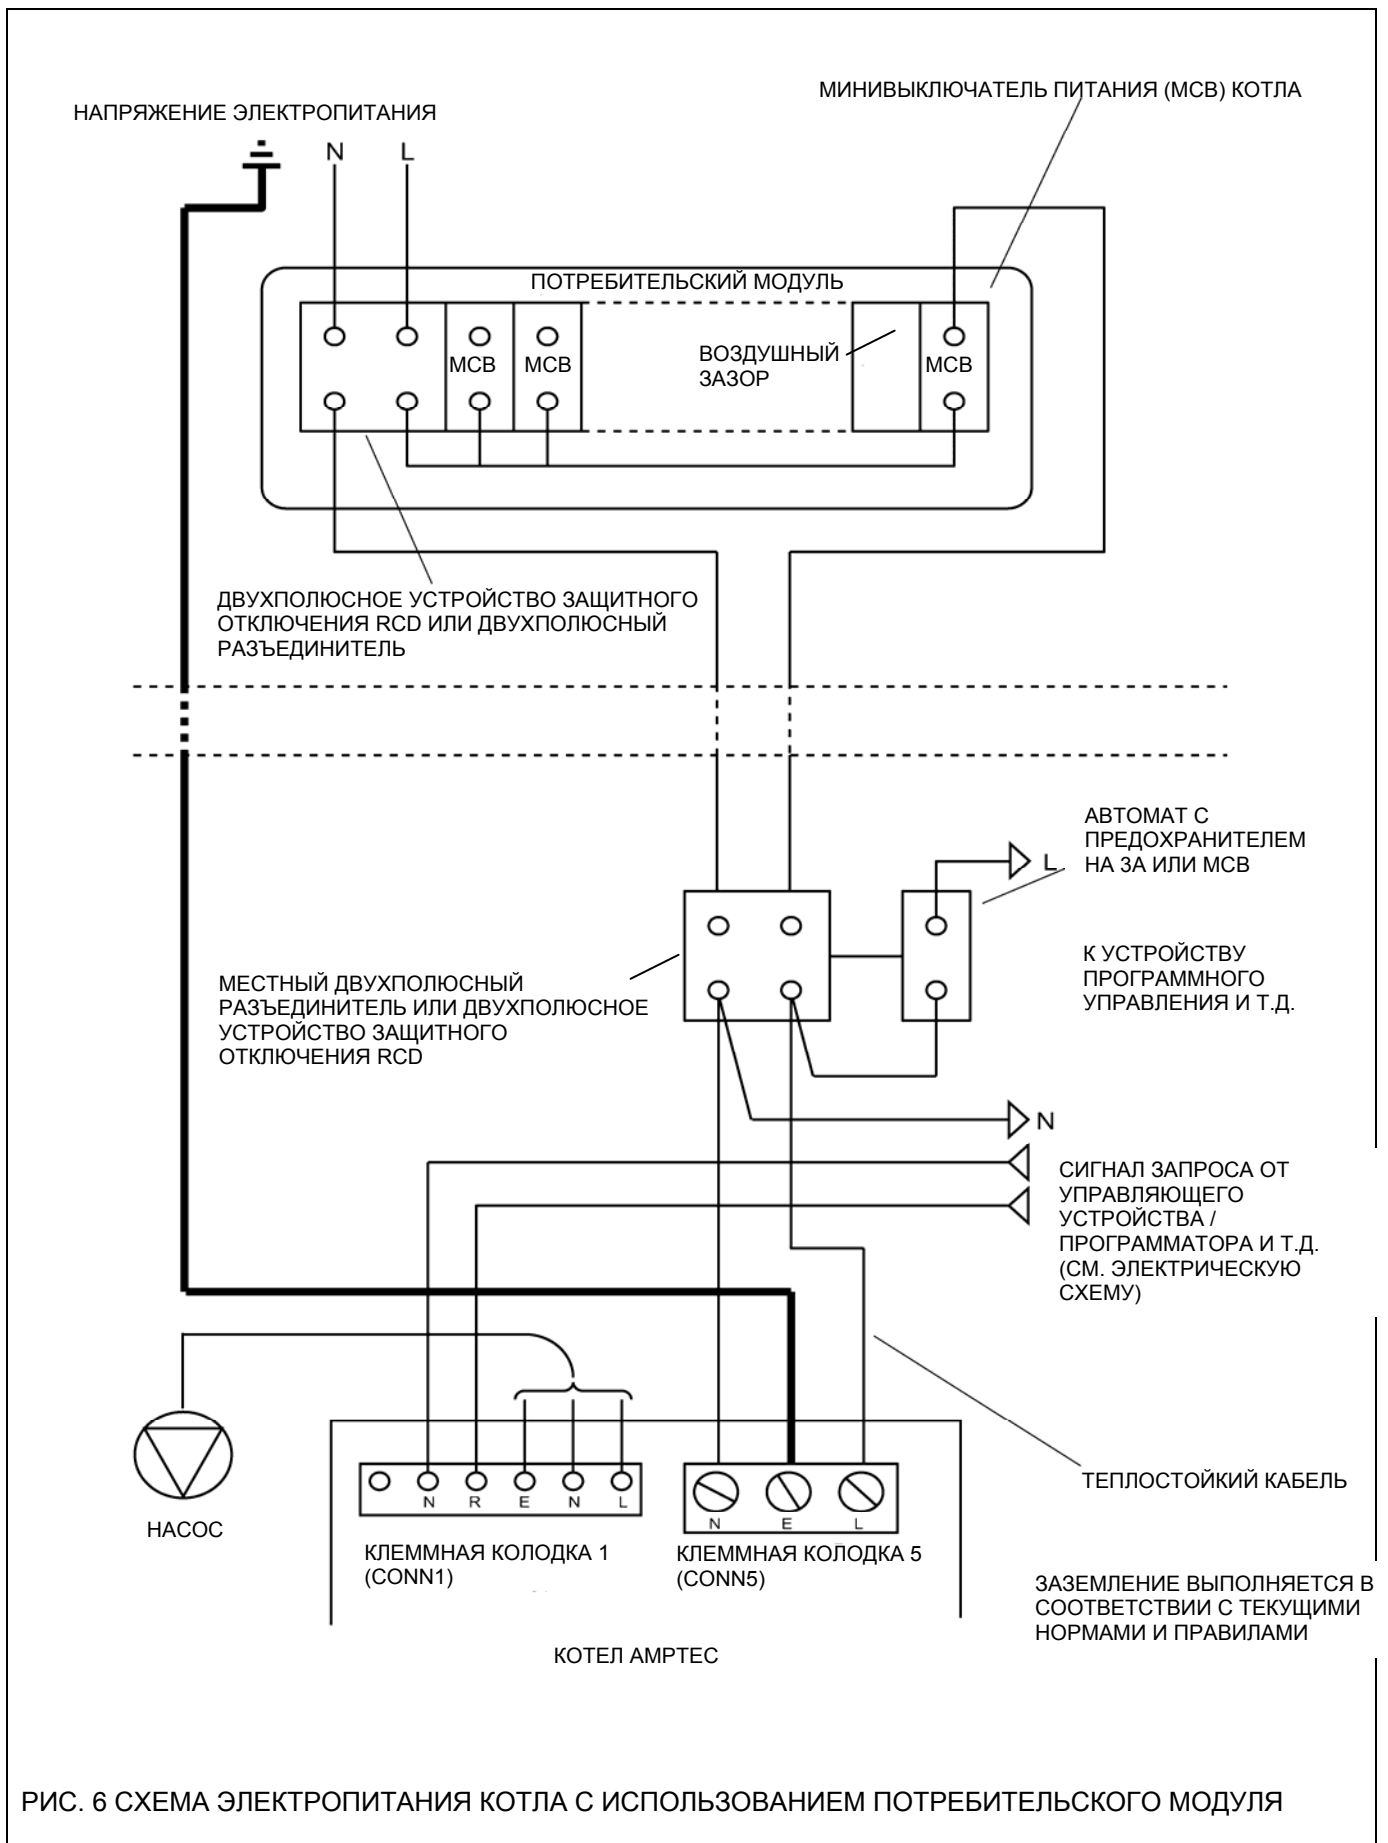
НАПРЯЖЕНИЕ ЭЛЕКТРОПИТАНИЯ

N L

МИНИВЫКЛЮЧАТЕЛЬ ПИТАНИЯ (MCB) КОТЛА

ПОТРЕБИТЕЛЬСКИЙ МОДУЛЬ

MCB MCB

ВОЗДУШНЫЙ ЗАЗОР

MCB

ДВУХПОЛЮСНОЕ УСТРОЙСТВО ЗАЩИТНОГО ОТКЛЮЧЕНИЯ RCD ИЛИ ДВУХПОЛЮСНЫЙ РАЗЪЕДИНИТЕЛЬ

АВТОМАТ С ПРЕДОХРАНИТЕЛЕМ НА 3А ИЛИ MCB

L

К УСТРОЙСТВУ ПРОГРАММНОГО УПРАВЛЕНИЯ И Т.Д.

МЕСТНЫЙ ДВУХПОЛЮСНЫЙ РАЗЪЕДИНИТЕЛЬ ИЛИ ДВУХПОЛЮСНОЕ УСТРОЙСТВО ЗАЩИТНОГО ОТКЛЮЧЕНИЯ RCD

N

СИГНАЛ ЗАПРОСА ОТ УПРАВЛЯЮЩЕГО УСТРОЙСТВА / ПРОГРАММАТОРА И Т.Д. (СМ. ЭЛЕКТРИЧЕСКУЮ СХЕМУ)

ТЕПЛОСТОЙКИЙ КАБЕЛЬ

НАСОС

N R E N L

N E L

КЛЕММНАЯ КОЛОДКА 1 (CONN1)

КЛЕММНАЯ КОЛОДКА 5 (CONN5)

ЗАЗЕМЛЕНИЕ ВЫПОЛНЯЕТСЯ В СООТВЕТСТВИИ С ТЕКУЩИМИ НОРМАМИ И ПРАВИЛАМИ

КОТЕЛ AMPTEC

РИС. 6 СХЕМА ЭЛЕКТРОПИТАНИЯ КОТЛА С ИСПОЛЬЗОВАНИЕМ ПОТРЕБИТЕЛЬСКОГО МОДУЛЯ